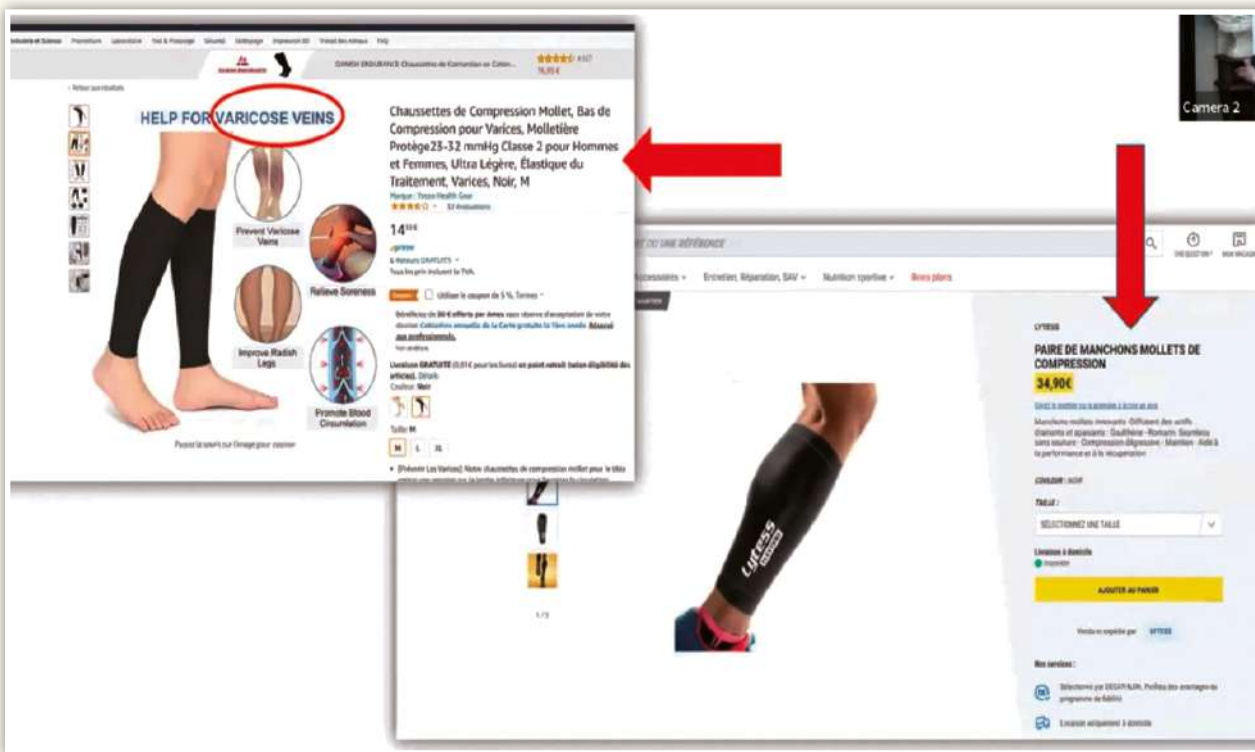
Camera 2

‹ Retour aux résultats

HELP FOR VARICOSE VEINS

Prevent Varicose Veins

Relieve Soreness

Improve Radish Legs

Promote Blood Circulation

Passez la souris sur l'image pour zoomer

Chaussettes de Compression Mollet, Bas de Compression pour Varices, Molletière Protège23-32 mmHg Classe 2 pour Hommes et Femmes, Ultra Légère, Élastique du Traitement, Varices, Noir, M

Marque : Tenzo Health Gear

52 évaluations

14⁹⁹€

prime

Retours GRATUITS

Tous les prix incluent la TVA.

Utiliser le coupon de 5 %. Termes

Livraison GRATUITE

Couleur: Noir

Taille: M

M L XL

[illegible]

Accessoires · Entretien, Réparation, SAV · Nutrition sportive · Bons plans

LYTESS

PAIRE DE MANCHONS MOLLETS DE COMPRESSION

34,90€

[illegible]

COULEUR : NOIR

TAILLE :

SÉLECTIONNEZ UNE TAILLE

Livraison à domicile

AJOUTER AU PANIER

Vendu et expédié par LYTESS

Nos services :

1/3

LYTESS